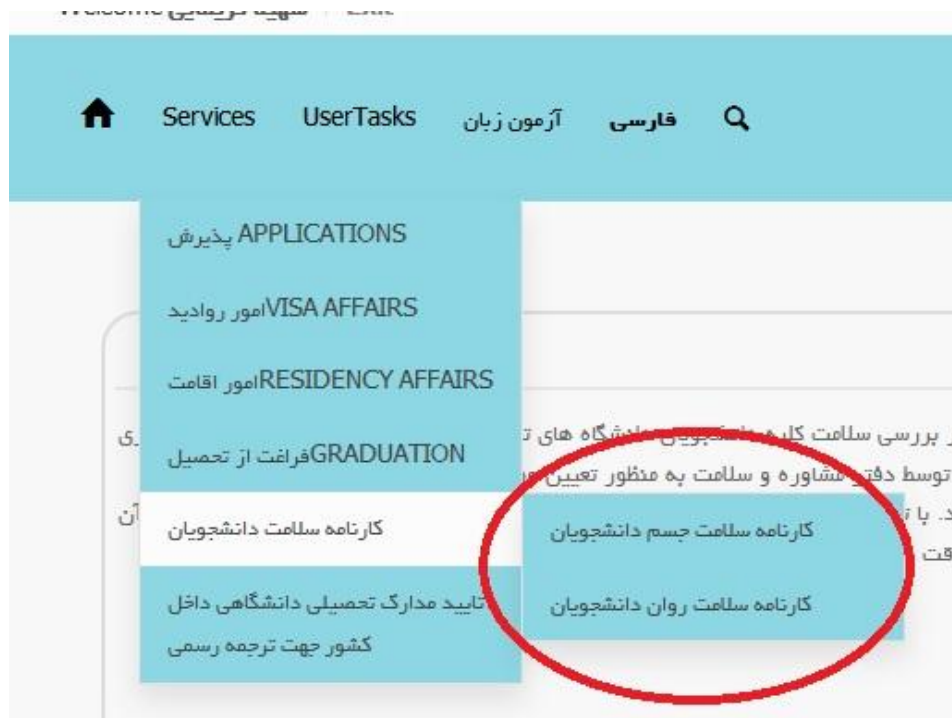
Welcome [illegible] | Exit

Services UserTasks آزمون زبان فارسی

APPLICATIONS پذیرش

VISA AFFAIRSامور روادید

RESIDENCY AFFAIRSامور اقامت

GRADUATIONفراغت از تحصیل

کارنامه سلامت دانشجویان

تایید مدارک تحصیلی دانشگاهی داخل کشور جهت ترجمه رسمی

کارنامه سلامت جسم دانشجویان

کارنامه سلامت روان دانشجویان

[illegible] بررسی سلامت کل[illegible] دانشگاه های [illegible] توسط دفتر مشاوره و سلامت به منظور تعیین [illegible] د. با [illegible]